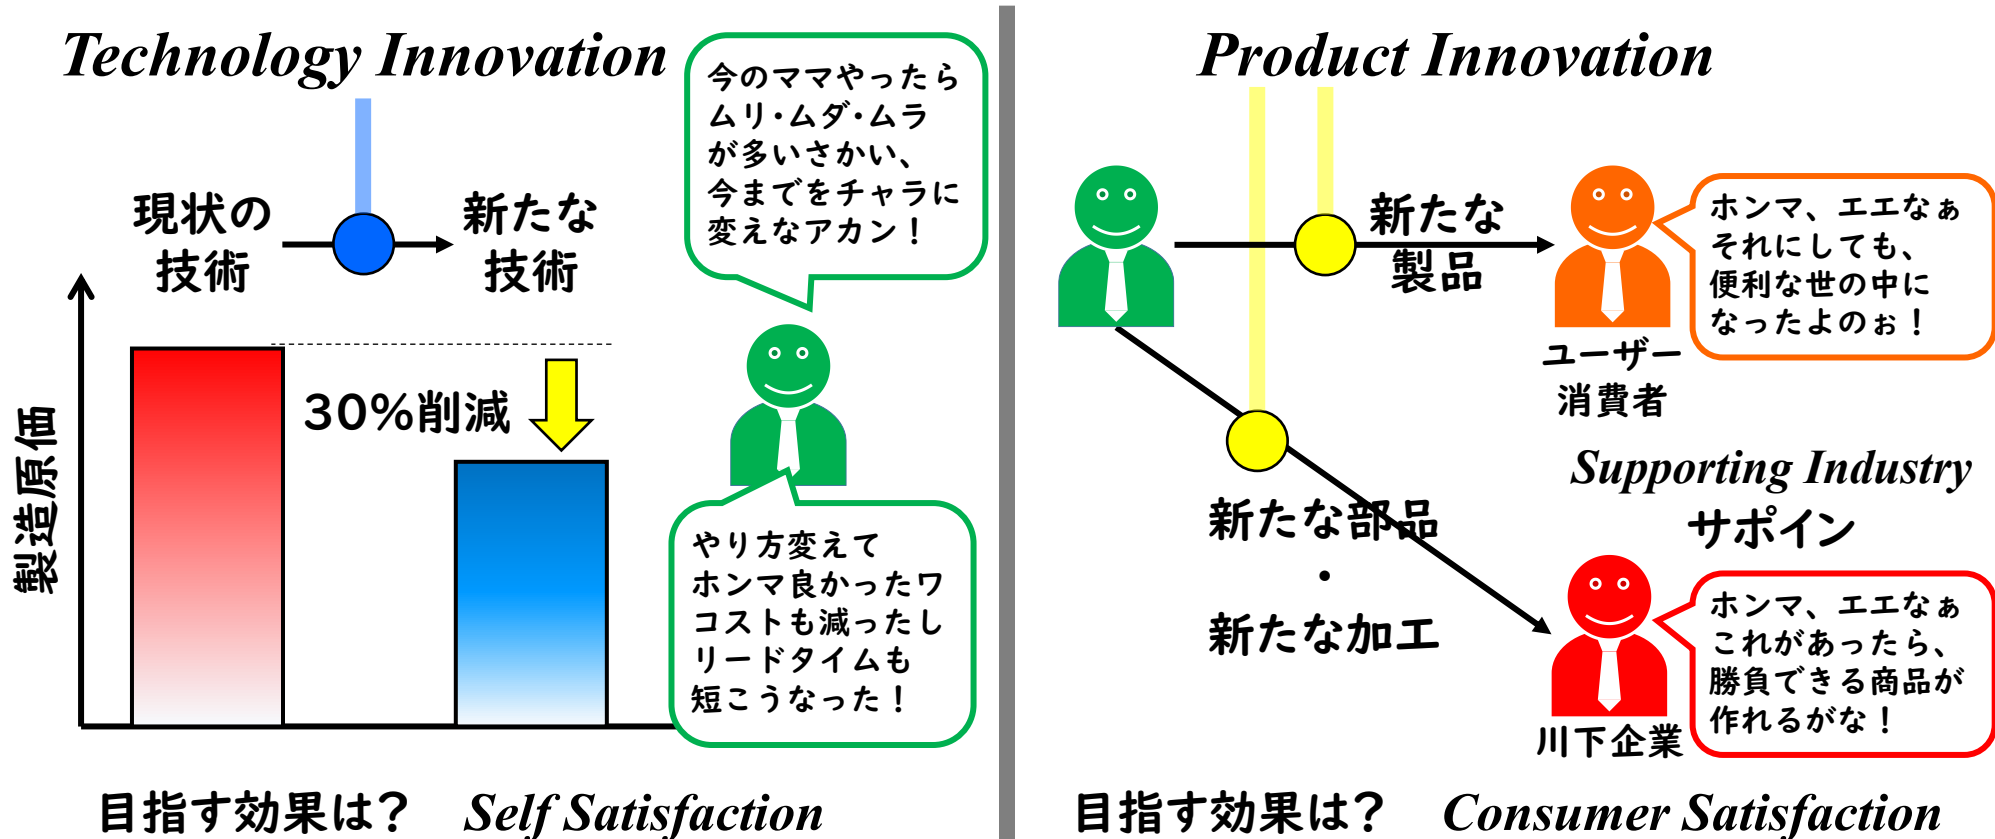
Technology Innovation

今のママやったら ムリ・ムダ・ムラ が多いさかい、 今までをチャラに 変えなアカン！

現状の 技術

新たな 技術

製造原価

30%削減

やり方変えて ホンマ良かったワ コストも減ったし リードタイムも 短こうなった！

目指す効果は？ Self Satisfaction

Product Innovation

新たな 製品

ホンマ、エエなぁ それにしても、 便利な世の中に なったよのぉ！

ユーザー 消費者

Supporting Industry サポイン

新たな部品 ・ 新たな加工

ホンマ、エエなぁ これがあったら、 勝負できる商品が 作れるがな！

川下企業

目指す効果は？ Consumer Satisfaction